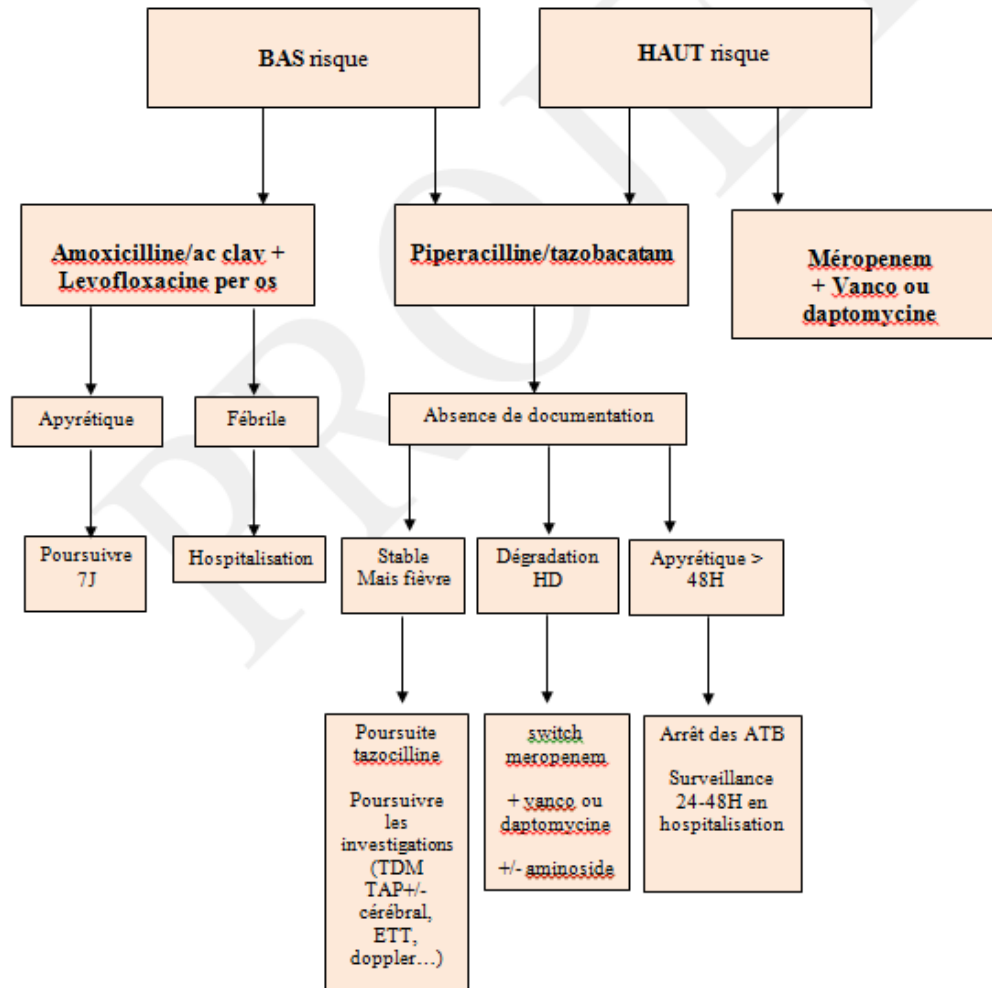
BAS risque

HAUT risque

Amoxicilline/ac clav + Levofloxacine per os

Piperacilline/tazobacatam

Méropenem + Vanco ou daptomycine

Apyrétique

Fébrile

Absence de documentation

Poursuivre 7J

Hospitalisation

Stable Mais fièvre

Dégradation HD

Apyrétique > 48H

Poursuite tazocilline

Poursuivre les investigations (TDM TAP+/- cérébral, ETT, doppler…)

switch meropenem

+ vanco ou daptomycine

+/- aminoside

Arrêt des ATB

Surveillance 24-48H en hospitalisation

PROJET